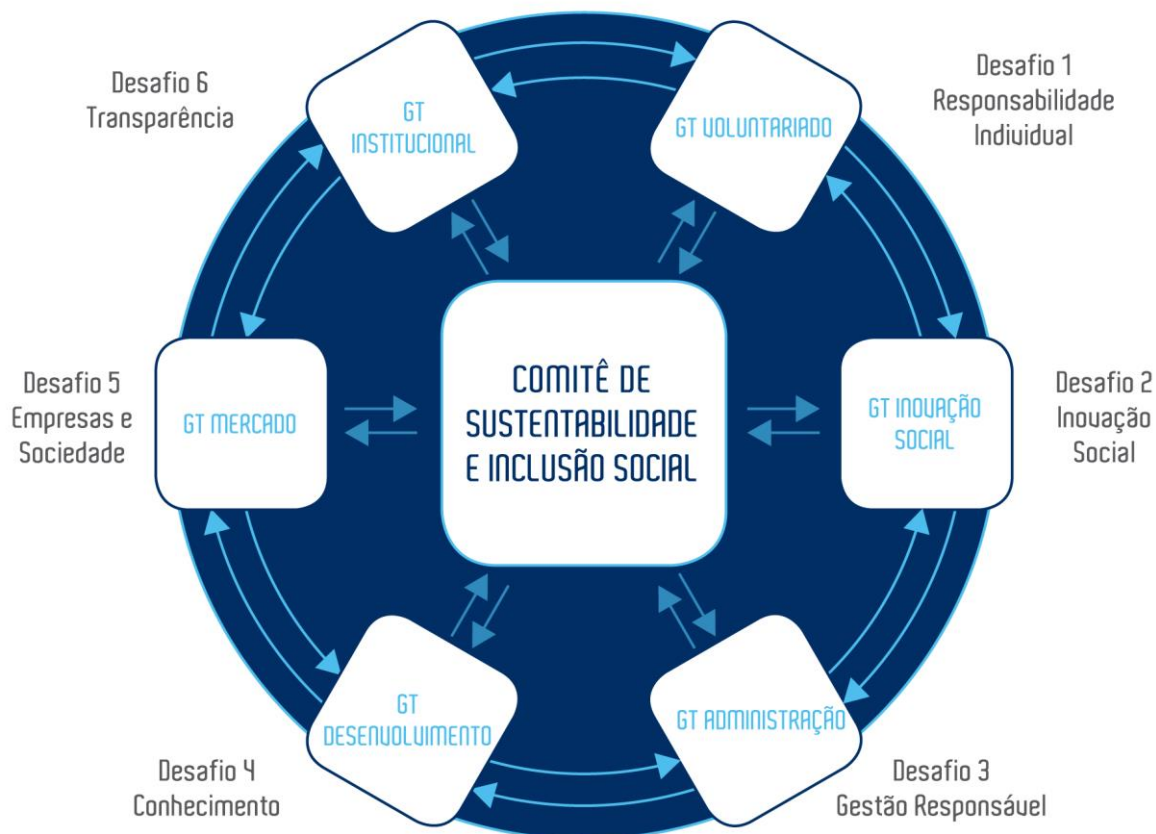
Desafio 6
Transparência

GT INSTITUCIONAL

GT VOLUNTARIADO

Desafio 1
Responsabilidade Individual

Desafio 5
Empresas e Sociedade

GT MERCADO

COMITÊ DE SUSTENTABILIDADE E INCLUSÃO SOCIAL

GT INOVAÇÃO SOCIAL

Desafio 2
Inovação Social

GT DESENVOLVIMENTO

GT ADMINISTRAÇÃO

Desafio 4
Conhecimento

Desafio 3
Gestão Responsável